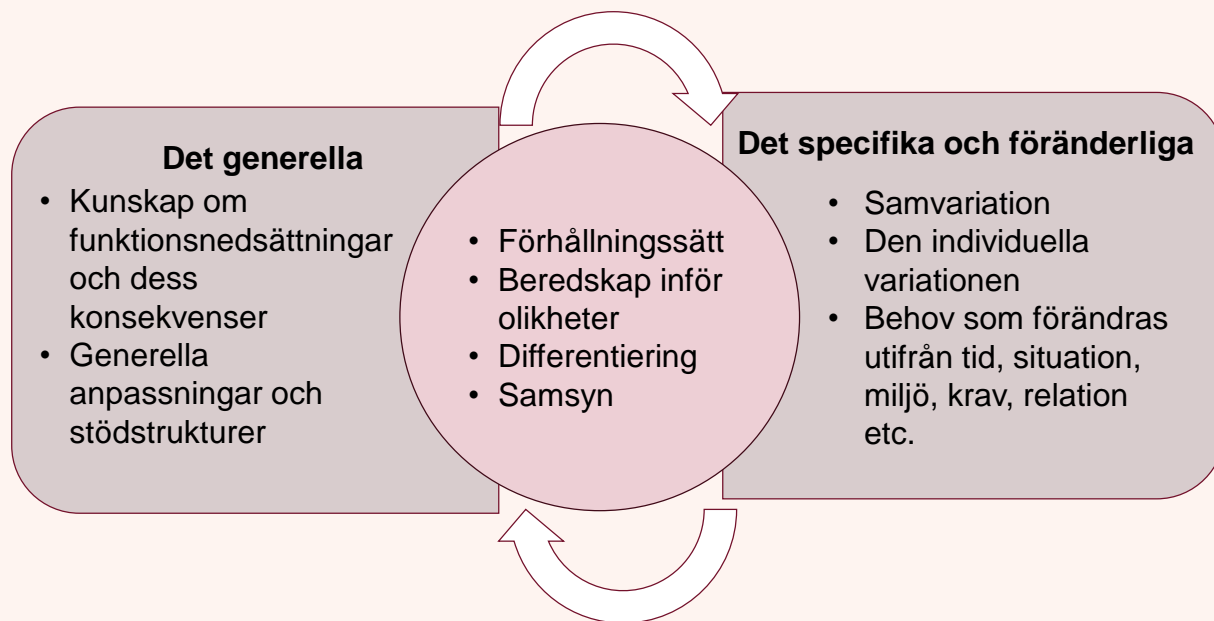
Det generella
- Kunskap om funktionsnedsättningar och dess konsekvenser
- Generella anpassningar och stödstrukturer

- Förhållningssätt
- Beredskap inför olikheter
- Differentiering
- Samsyn

Det specifika och föränderliga
- Samvariation
- Den individuella variationen
- Behov som förändras utifrån tid, situation, miljö, krav, relation etc.